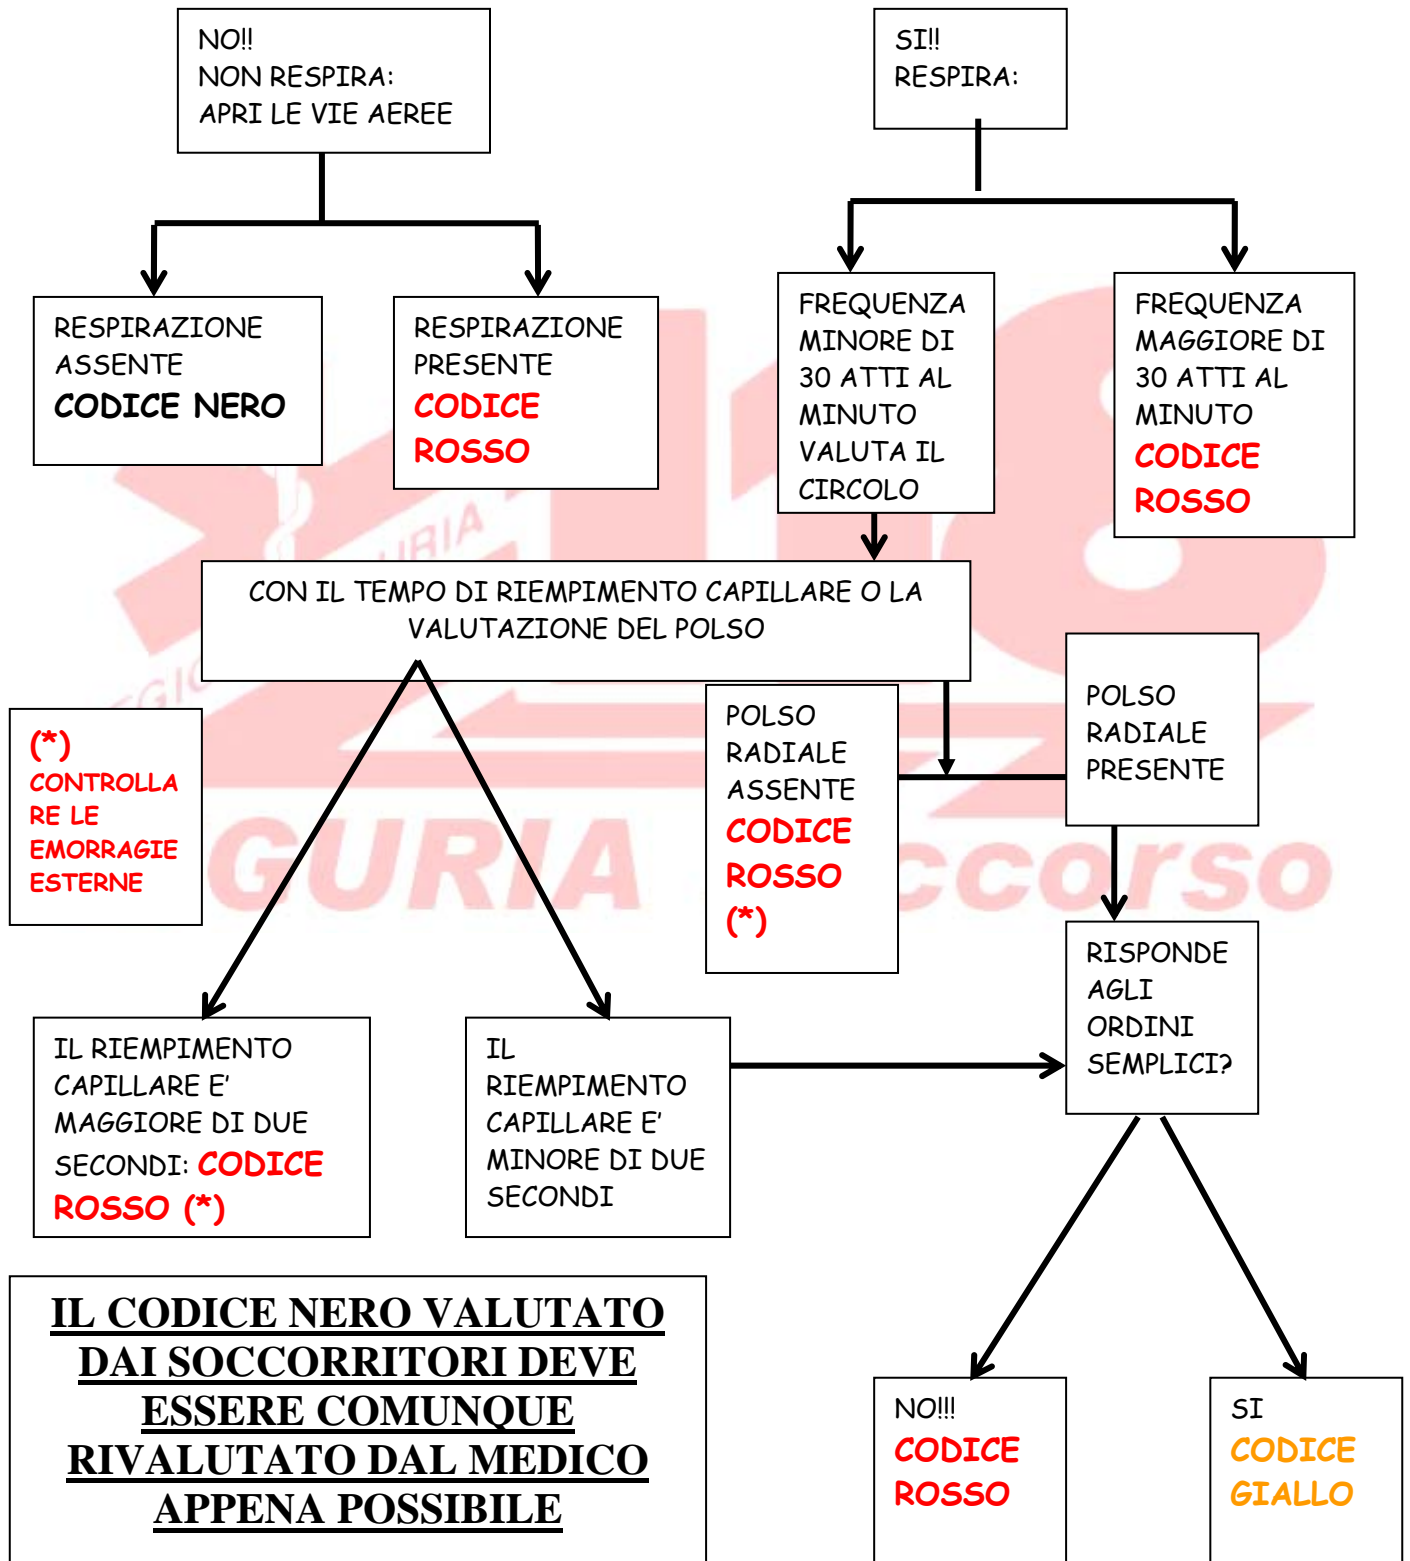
NO!!
NON RESPIRA:
APRI LE VIE AEREE

SI!!
RESPIRA:

RESPIRAZIONE ASSENTE
CODICE NERO

RESPIRAZIONE PRESENTE
CODICE ROSSO

FREQUENZA MINORE DI 30 ATTI AL MINUTO VALUTA IL CIRCOLO

FREQUENZA MAGGIORE DI 30 ATTI AL MINUTO
CODICE ROSSO

CON IL TEMPO DI RIEMPIMENTO CAPILLARE O LA VALUTAZIONE DEL POLSO

(*)
CONTROLLARE LE EMORRAGIE ESTERNE

POLSO RADIALE ASSENTE
CODICE ROSSO
(*)

POLSO RADIALE PRESENTE

RISPONDE AGLI ORDINI SEMPLICI?

IL RIEMPIMENTO CAPILLARE E' MAGGIORE DI DUE SECONDI: CODICE ROSSO (*)

IL RIEMPIMENTO CAPILLARE E' MINORE DI DUE SECONDI

IL CODICE NERO VALUTATO DAI SOCCORRITORI DEVE ESSERE COMUNQUE RIVALUTATO DAL MEDICO APPENA POSSIBILE

NO!!!
CODICE ROSSO

SI
CODICE GIALLO